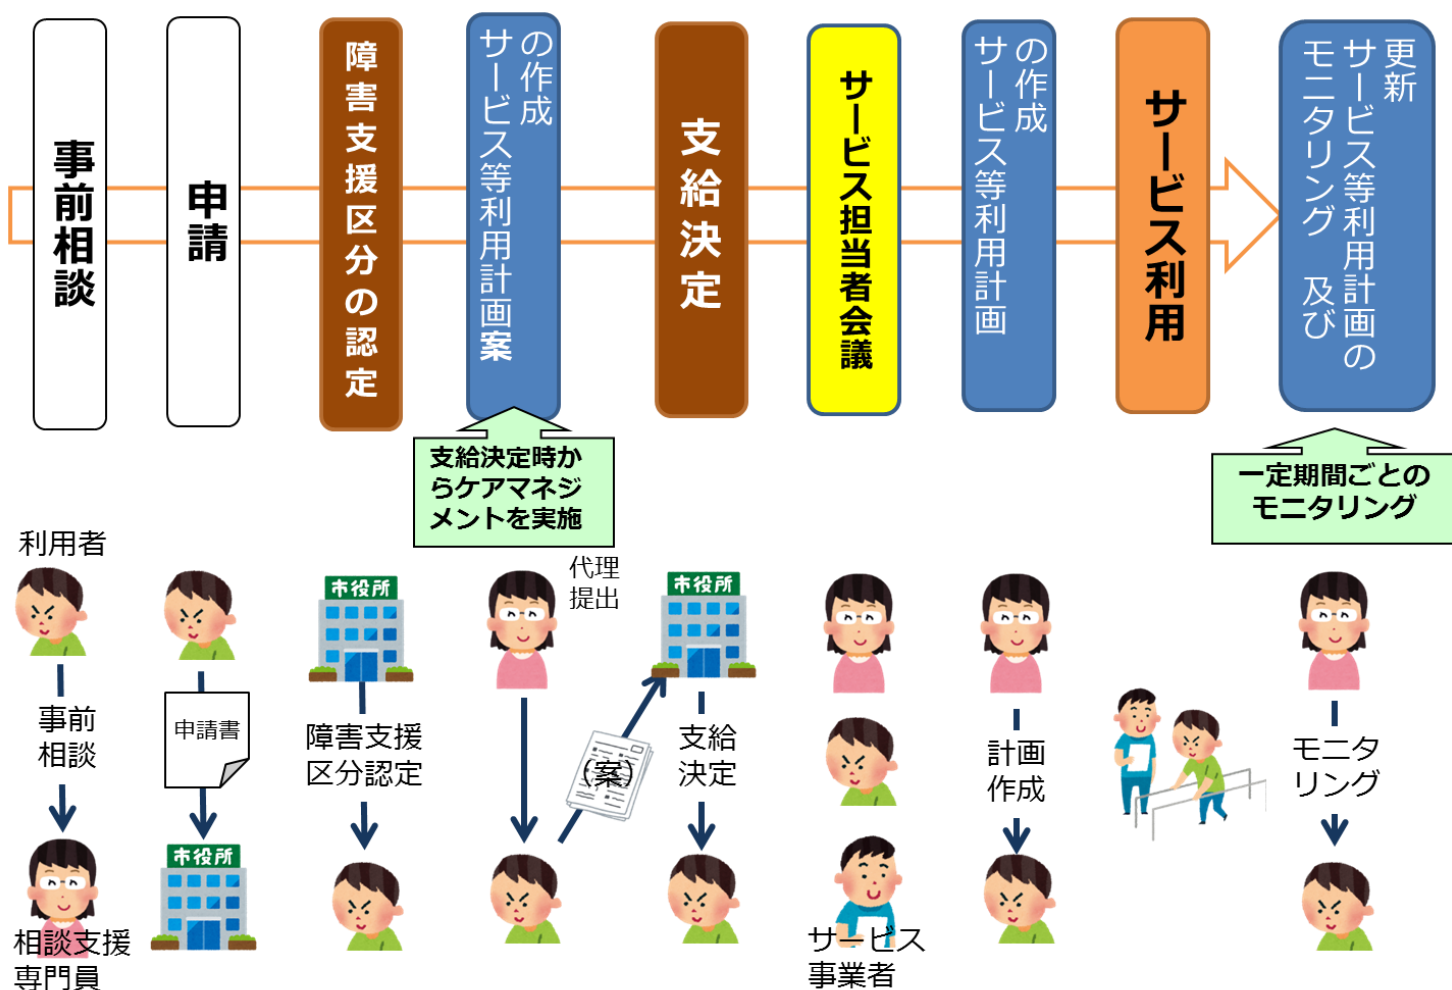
事前相談

申請

障害支援区分の認定

サービス等利用計画案の作成

支給決定

サービス担当者会議

サービス等利用計画の作成

サービス利用

サービス等利用計画のモニタリング　及び更新

支給決定時からケアマネジメントを実施

一定期間ごとのモニタリング

利用者

事前相談

相談支援専門員

申請書

市役所

市役所

障害支援区分認定

代理提出

(案)

市役所

支給決定

サービス事業者

計画作成

モニタリング